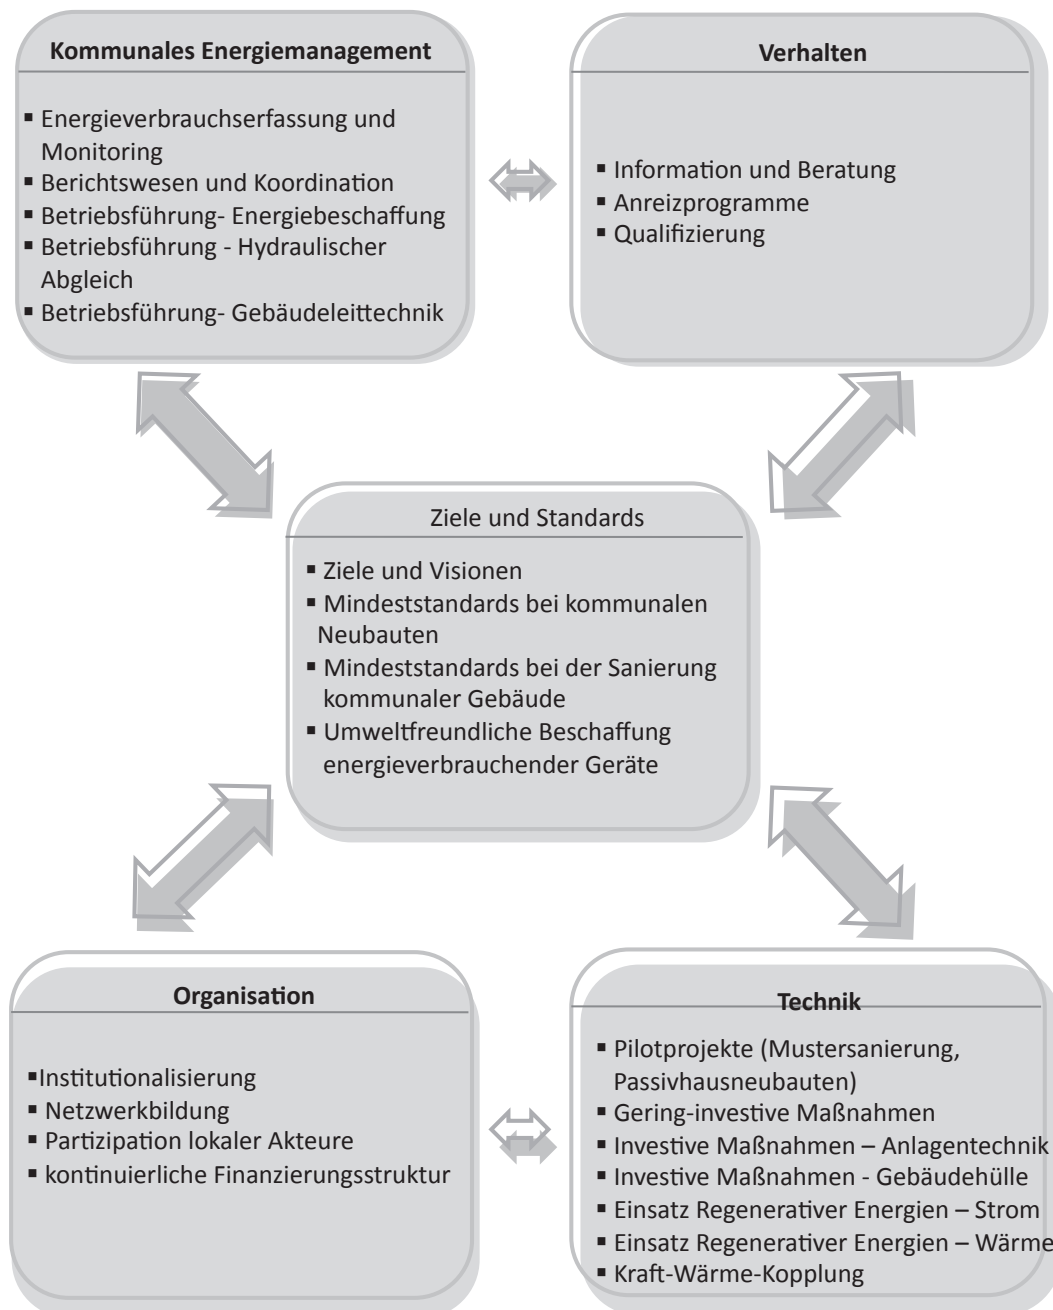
Kommunales Energiemanagement

▪ Energieverbrauchserfassung und Monitoring
▪ Berichtswesen und Koordination
▪ Betriebsführung- Energiebeschaffung
▪ Betriebsführung - Hydraulischer Abgleich
▪ Betriebsführung- Gebäudeleittechnik

Verhalten

▪ Information und Beratung
▪ Anreizprogramme
▪ Qualifizierung

Ziele und Standards

▪ Ziele und Visionen
▪ Mindeststandards bei kommunalen Neubauten
▪ Mindeststandards bei der Sanierung kommunaler Gebäude
▪ Umweltfreundliche Beschaffung energieverbrauchender Geräte

Organisation

▪Institutionalisierung
▪ Netzwerkbildung
▪ Partizipation lokaler Akteure
▪ kontinuierliche Finanzierungsstruktur

Technik

▪ Pilotprojekte (Mustersanierung, Passivhausneubauten)
▪ Gering-investive Maßnahmen
▪ Investive Maßnahmen – Anlagentechnik
▪ Investive Maßnahmen - Gebäudehülle
▪ Einsatz Regenerativer Energien – Strom
▪ Einsatz Regenerativer Energien – Wärme
▪ Kraft-Wärme-Kopplung